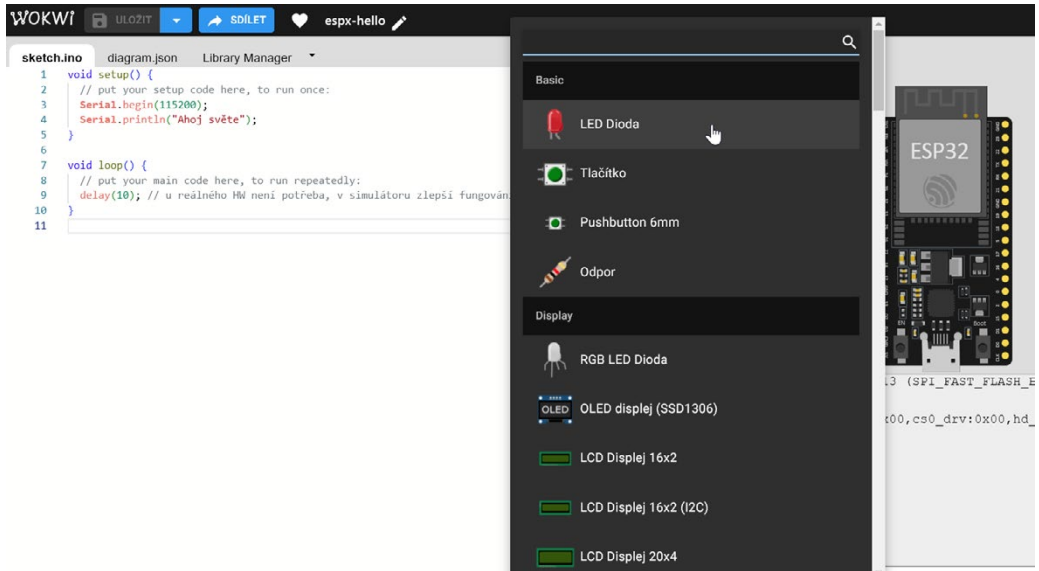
WOKWi ULOŽIT SDÍLET espx-hello

sketch.ino diagram.json Library Manager

1 void setup() {
2 // put your setup code here, to run once:
3 Serial.begin(115200);
4 Serial.println("Ahoj světe");
5 }
6
7 void loop() {
8 // put your main code here, to run repeatedly:
9 delay(10); // u reálného HW není potřeba, v simulátoru zlepší fungován
10 }
11

Basic
LED Dioda
Tlačítko
Pushbutton 6mm
Odpor
Display
RGB LED Dioda
OLED OLED displej (SSD1306)
LCD Displej 16x2
LCD Displej 16x2 (I2C)
LCD Displej 20x4

ESP32
EN
Boot

13 (SPI_FAST_FLASH_E
x00,cs0_drv:0x00,hd_